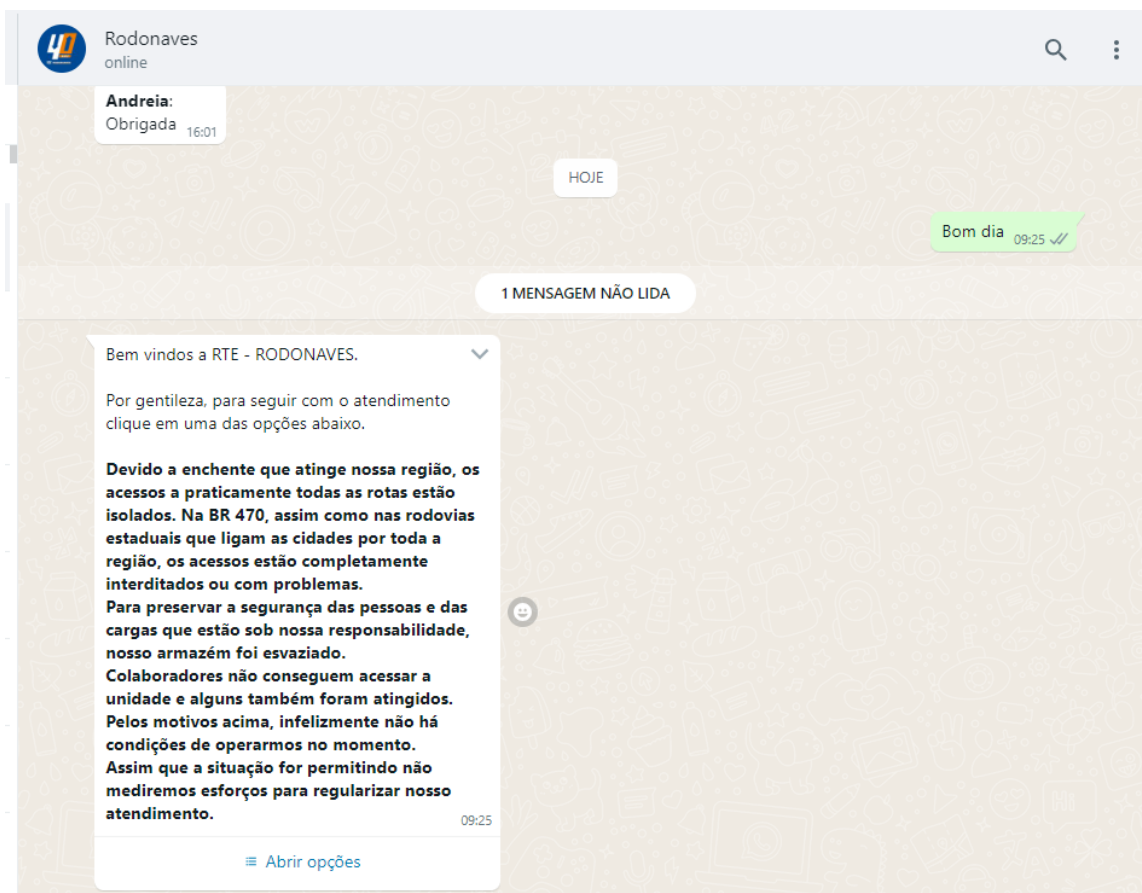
Rodonaves
online

Andreia:
Obrigada 16:01

HOJE

Bom dia 09:25

1 MENSAGEM NÃO LIDA

Bem vindos a RTE - RODONAVES.

Por gentileza, para seguir com o atendimento clique em uma das opções abaixo.

**Devido a enchente que atinge nossa região, os acessos a praticamente todas as rotas estão isolados. Na BR 470, assim como nas rodovias estaduais que ligam as cidades por toda a região, os acessos estão completamente interditados ou com problemas.
Para preservar a segurança das pessoas e das cargas que estão sob nossa responsabilidade, nosso armazém foi esvaziado.
Colaboradores não conseguem acessar a unidade e alguns também foram atingidos.
Pelos motivos acima, infelizmente não há condições de operarmos no momento.
Assim que a situação for permitindo não mediremos esforços para regularizar nosso atendimento.** 09:25

Abrir opções